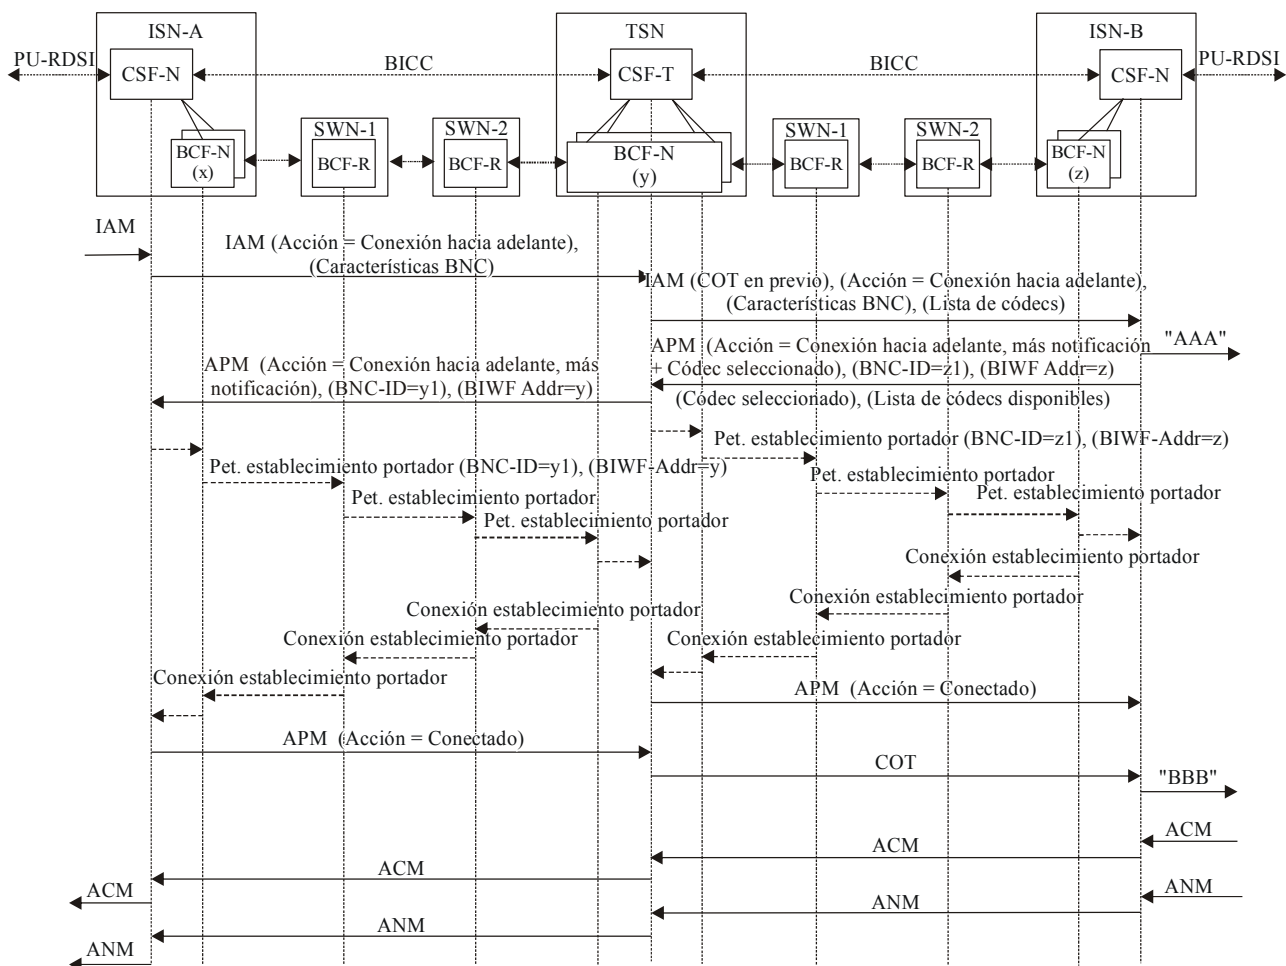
ISN-A
TSN
ISN-B
PU-RDSI
CSF-N
BICC
CSF-T
BICC
CSF-N
PU-RDSI
SWN-1
SWN-2
SWN-1
SWN-2
BCF-N (x)
BCF-R
BCF-R
BCF-N (y)
BCF-R
BCF-R
BCF-N (z)

IAM
IAM (Acción = Conexión hacia adelante), (Características BNC)
IAM (COT en previo), (Acción = Conexión hacia adelante), (Características BNC), (Lista de códecs)
APM (Acción = Conexión hacia adelante, más notificación + Códec seleccionado), (BNC-ID=z1), (BIWF Addr=z)
"AAA"
APM (Acción = Conexión hacia adelante, más notificación), (BNC-ID=y1), (BIWF Addr=y)
(Códec seleccionado), (Lista de códecs disponibles)
Pet. establecimiento portador (BNC-ID=z1), (BIWF-Addr=z)
Pet. establecimiento portador (BNC-ID=y1), (BIWF-Addr=y)
Pet. establecimiento portador
Pet. establecimiento portador
Pet. establecimiento portador
Pet. establecimiento portador
Conexión establecimiento portador
Conexión establecimiento portador
Conexión establecimiento portador
Conexión establecimiento portador
Conexión establecimiento portador
Conexión establecimiento portador
APM (Acción = Conectado)
APM (Acción = Conectado)
COT
"BBB"
ACM
ACM
ACM
ACM
ANM
ANM
ANM
ANM